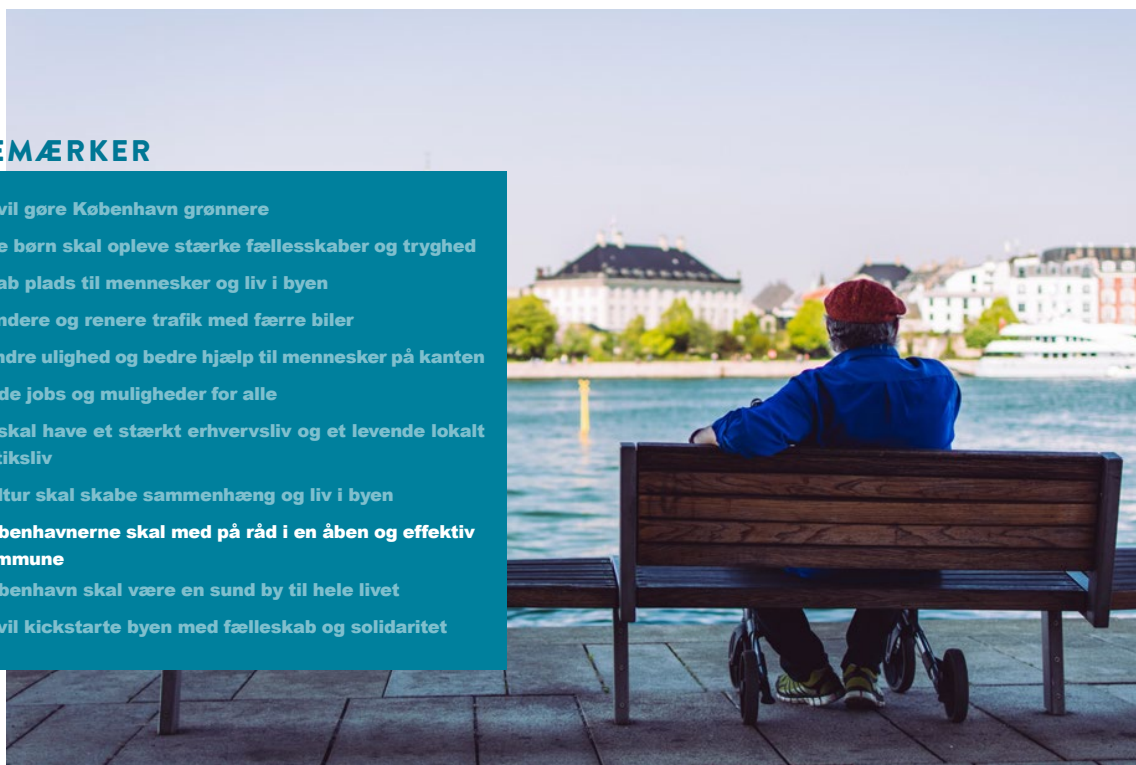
EMÆRKER

vil gøre København grønnere

e børn skal opleve stærke fællesskaber og tryghed

ab plads til mennesker og liv i byen

ndere og renere trafik med færre biler

ndre ulighed og bedre hjælp til mennesker på kanten

de jobs og muligheder for alle

skal have et stærkt erhvervsliv og et levende lokalt tiksliv

ltur skal skabe sammenhæng og liv i byen

benhavnerne skal med på råd i en åben og effektiv mmune

benhavn skal være en sund by til hele livet

vil kickstarte byen med fælleskab og solidaritet